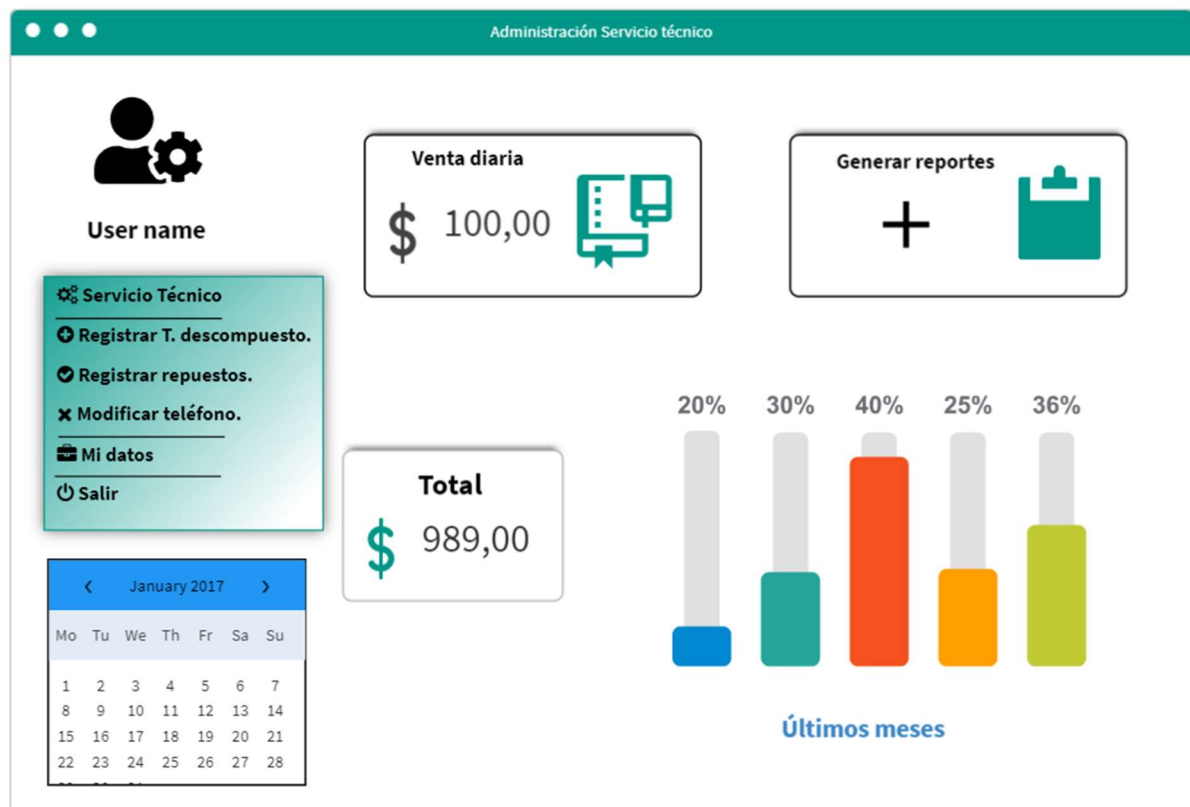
Administración Servicio técnico

User name

Venta diaria
$ 100,00

Generar reportes
+

Servicio Técnico
Registrar T. descompuesto.
Registrar repuestos.
Modificar teléfono.
Mi datos
Salir

Total
$ 989,00

20% 30% 40% 25% 36%

‹ January 2017 ›

| Mo | Tu | We | Th | Fr | Sa | Su |
|---|---|---|---|---|---|---|
| 1 | 2 | 3 | 4 | 5 | 6 | 7 |
| 8 | 9 | 10 | 11 | 12 | 13 | 14 |
| 15 | 16 | 17 | 18 | 19 | 20 | 21 |
| 22 | 23 | 24 | 25 | 26 | 27 | 28 |

Últimos meses